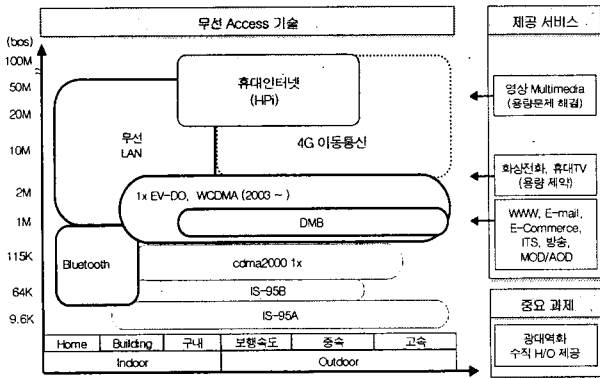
무선 Access 기술

제공 서비스

(bps)
100M
50M
20M
10M
2M
1M
115K
64K
9.6K

휴대인터넷
(HPi)

무선
LAN

4G 이동통신

1x EV-DO, WCDMA (2003 ~ )

DMB

Bluetooth

cdma2000 1x

IS-95B

IS-95A

| Home | Building | 구내 | 보행속도 | 중속 | 고속 |
|---|---|---|---|---|---|
| Indoor | | | Outdoor | | |

영상 Multimedia
(용량문제 해결)

화상전화, 휴대TV
(용량 제약)

WWW, E-mail,
E-Commerce,
ITS, 방송,
MOD/AOD

중요 과제

광대역화
수직 H/O 제공